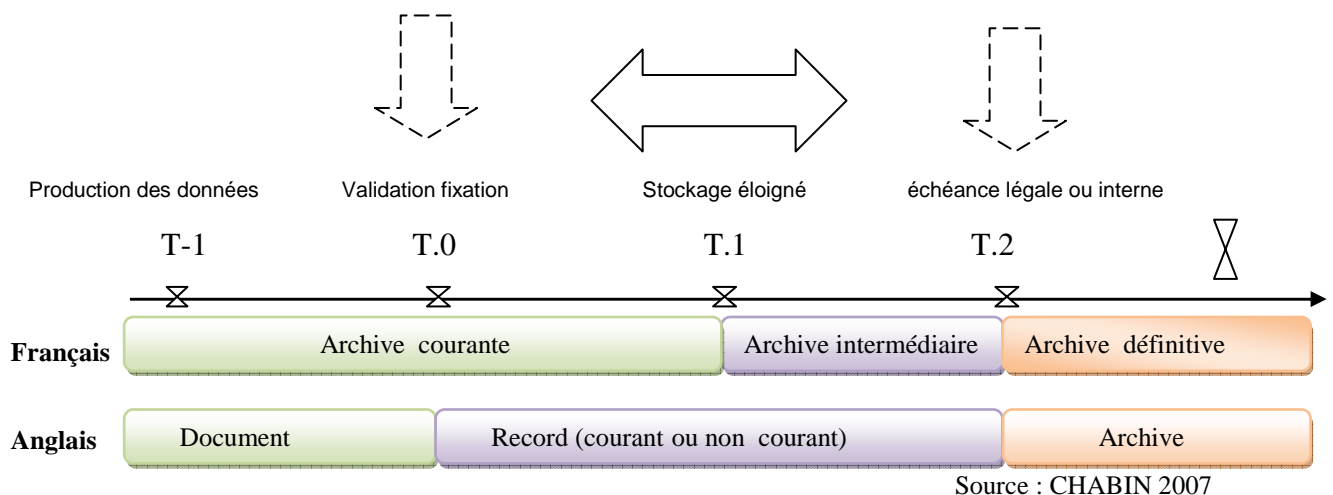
Production des données

Validation fixation

Stockage éloigné

échéance légale ou interne

T-1

T.0

T.1

T.2

Français

Archive courante

Archive intermédiaire

Archive définitive

Anglais

Document

Record (courant ou non courant)

Archive

Source : CHABIN 2007